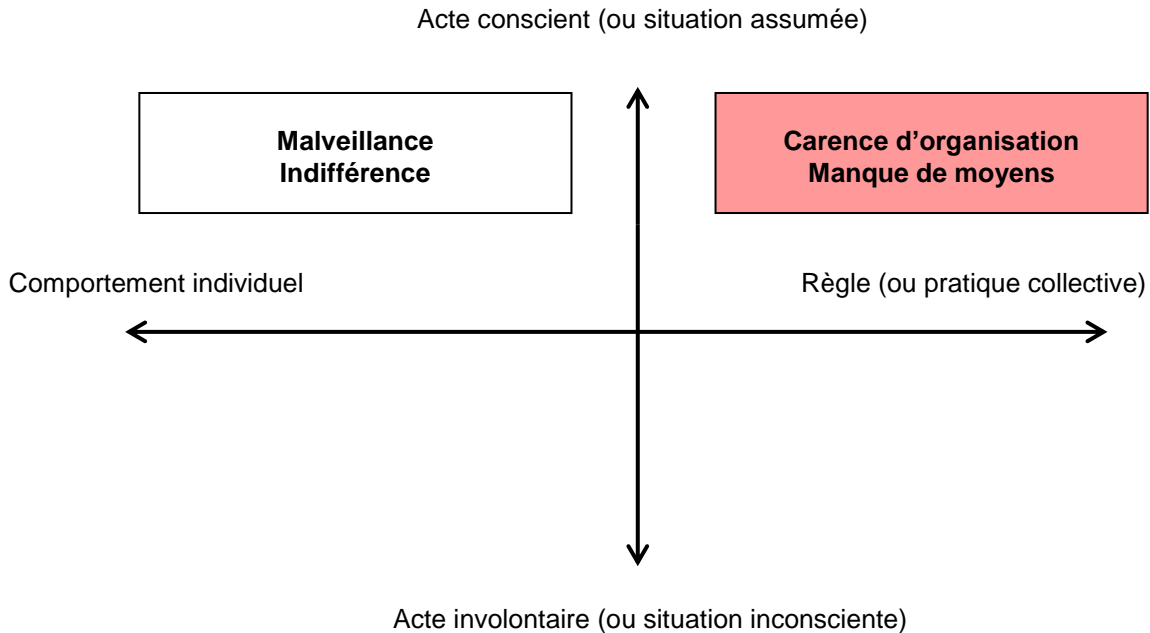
Acte conscient (ou situation assumée)

**Malveillance**
**Indifférence**

**Carence d'organisation**
**Manque de moyens**

Comportement individuel

Règle (ou pratique collective)

Acte involontaire (ou situation inconsciente)